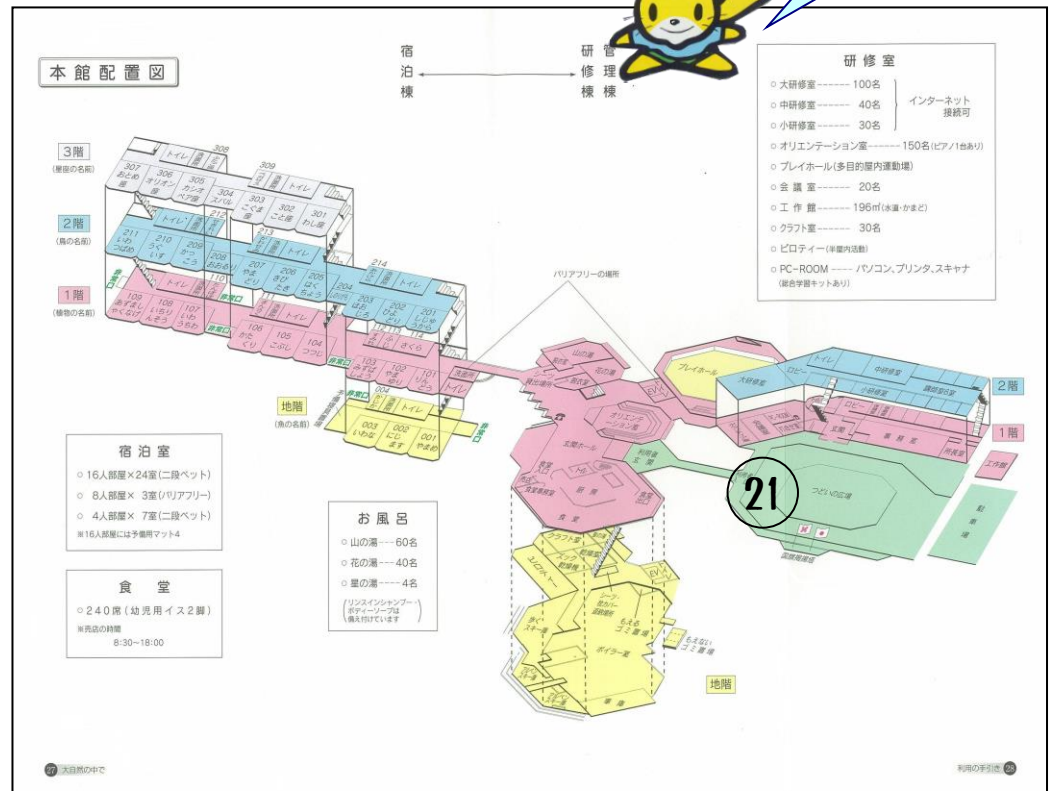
本館配置図

宿泊棟 ←→ 研修棟 管理棟

研修室
○ 大研修室------100名
○ 中研修室------ 40名
○ 小研修室------ 30名
インターネット接続可
○ オリエンテーション室------150名(ピアノ1台あり)
○ プレイホール(多目的屋内運動場)
○ 会議室------ 20名
○ 工作館------196㎡(水道・かまど)
○ クラフト室------ 30名
○ ピロティー(半屋内活動)
○ PC-ROOM ---- パソコン、プリンタ、スキャナ
(総合学習キットあり)

3階
(星座の名前)
307 おとめ座
306 オリオン座
305 カシオペア座
304 スバル
303 こぐま座
302 ことじ座
301 わし座
308
309
トイレ

2階
(鳥の名前)
211 いわつばめ
210 うぐいす
209 かっこう
208 おおるり
207 やまどり
206 きじ
205 はくちょう
204
203 はと
202 ひばり
201 つばめ
212
213
214
トイレ

1階
(植物の名前)
109 あずましゃくなげ
108 いちりんそう
107 いわうちわ
106 かたくり
105 こぶし
104 つつじ
103 みずばしょう
102 やまゆり
101 りんどう
110
111
112
113
トイレ
非常口

地階
(魚の名前)
004
003 いわな
002 にじます
001 やまめ
トイレ
非常口

バリアフリーの場所
プレイホール
大研修室
ロビー
中研修室
小研修室
講師控室
玄関
事務室
所長室
工作館
オリエンテーション室
玄関ホール
利用者玄関
つどいの広場
駐車場
国旗掲揚塔
食堂
厨房
クラフト室
ボイラー室
もえるゴミ置場
もえないゴミ置場
2階
1階
地階

21

宿泊室
○ 16人部屋×24室(二段ベット)
○ 8人部屋× 3室(バリアフリー)
○ 4人部屋× 7室(二段ベット)
※16人部屋には予備用マット4

お風呂
○ 山の湯----60名
○ 花の湯----40名
○ 星の湯----4名
(リンスインシャンプー・ボディーソープは備え付けています)

食堂
○ 240席(幼児用イス2脚)
※売店の時間
8:30~18:00

27 大自然の中で
利用の手引き 28